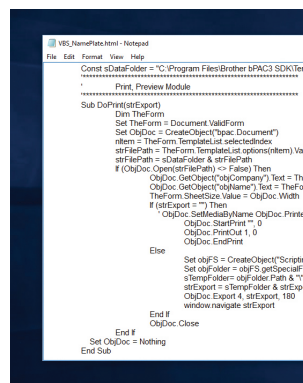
VBS_NamePlate.html - Notepad
File Edit Format View Help
Const sDataFolder = "C:\Program Files\Brother bPAC3 SDK\Tem
'*****************************************************************
' Print, Preview Module
'*****************************************************************
Sub DoPrint(strExport)
Dim TheForm
Set TheForm = Document.ValidForm
Set ObjDoc = CreateObject("bpac.Document")
nItem = TheForm.TemplateList.selectedIndex
strFilePath = TheForm.TemplateList.options(nItem).Va
strFilePath = sDataFolder & strFilePath
If (ObjDoc.Open(strFilePath) <> False) Then
ObjDoc.GetObject("objCompany").Text = Th
ObjDoc.GetObject("objName").Text = TheFo
TheForm.SheetSize.Value = ObjDoc.Width
If (strExport = "") Then
' ObjDoc.SetMediaByName ObjDoc.Printe
ObjDoc.StartPrint "", 0
ObjDoc.PrintOut 1, 0
ObjDoc.EndPrint
Else
Set objFS = CreateObject("Scriptin
Set objFolder = objFS.getSpecialF
sTempFolder= objFolder.Path & "\"
strExport = sTempFolder & strExp
ObjDoc.Export 4, strExport, 180
window.navigate strExport
End If
ObjDoc.Close
End If
Set ObjDoc = Nothing
End Sub